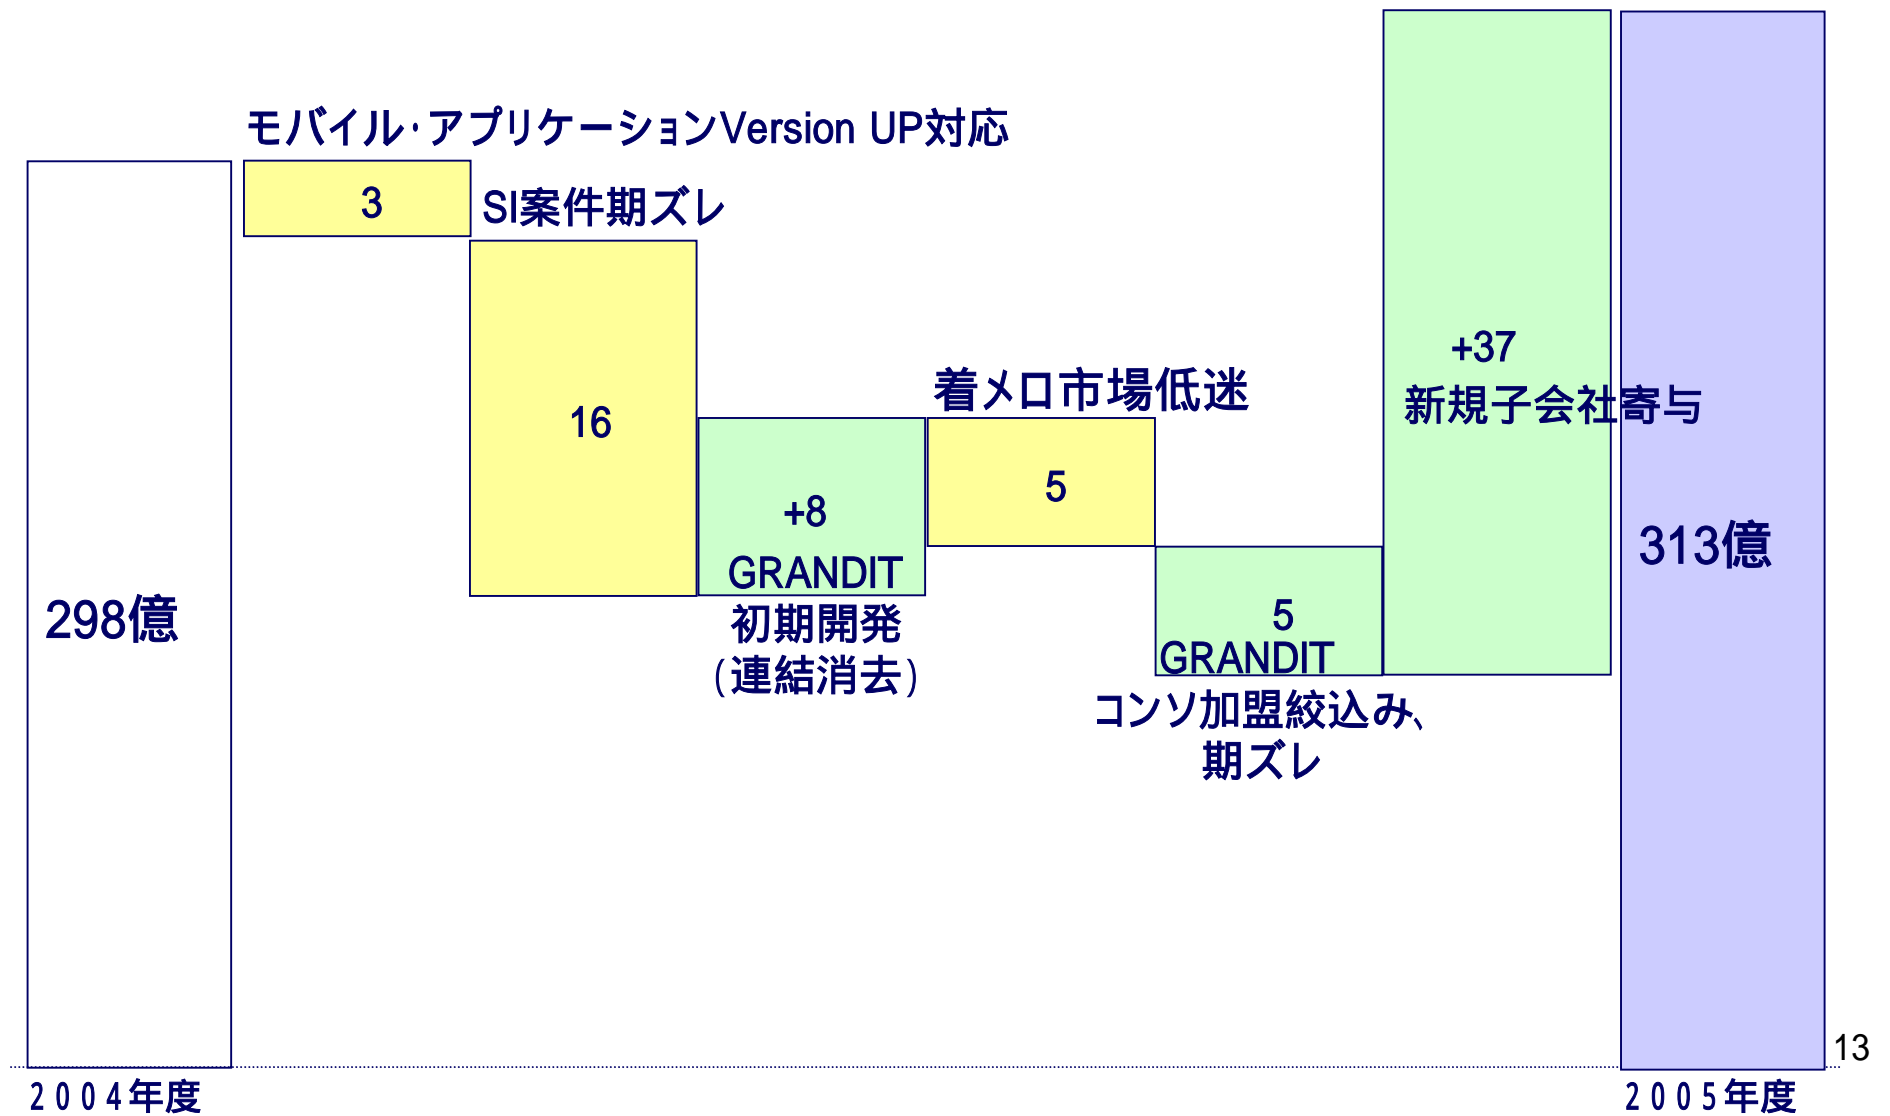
モバイル·アプリケーションVersion UP対応

3

SI案件期ズレ

16

+8

GRANDIT

初期開発

(連結消去)

着メロ市場低迷

5

5

GRANDIT

コンソ加盟絞込み、期ズレ

+37

新規子会社寄与

298億

313億

13

2004年度

2005年度